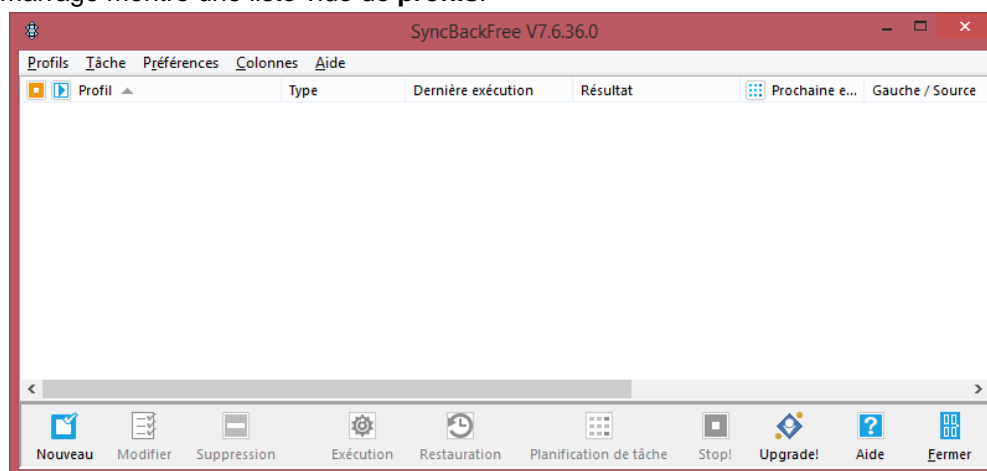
marrage montre une liste vide de profils.

SyncBackFree V7.6.36.0

Profils Tâche Préférences Colonnes Aide

| Profil | Type | Dernière exécution | Résultat | Prochaine e... | Gauche / Source |
|---|---|---|---|---|---|

Nouveau Modifier Suppression Exécution Restauration Planification de tâche Stop! Upgrade! Aide Fermer